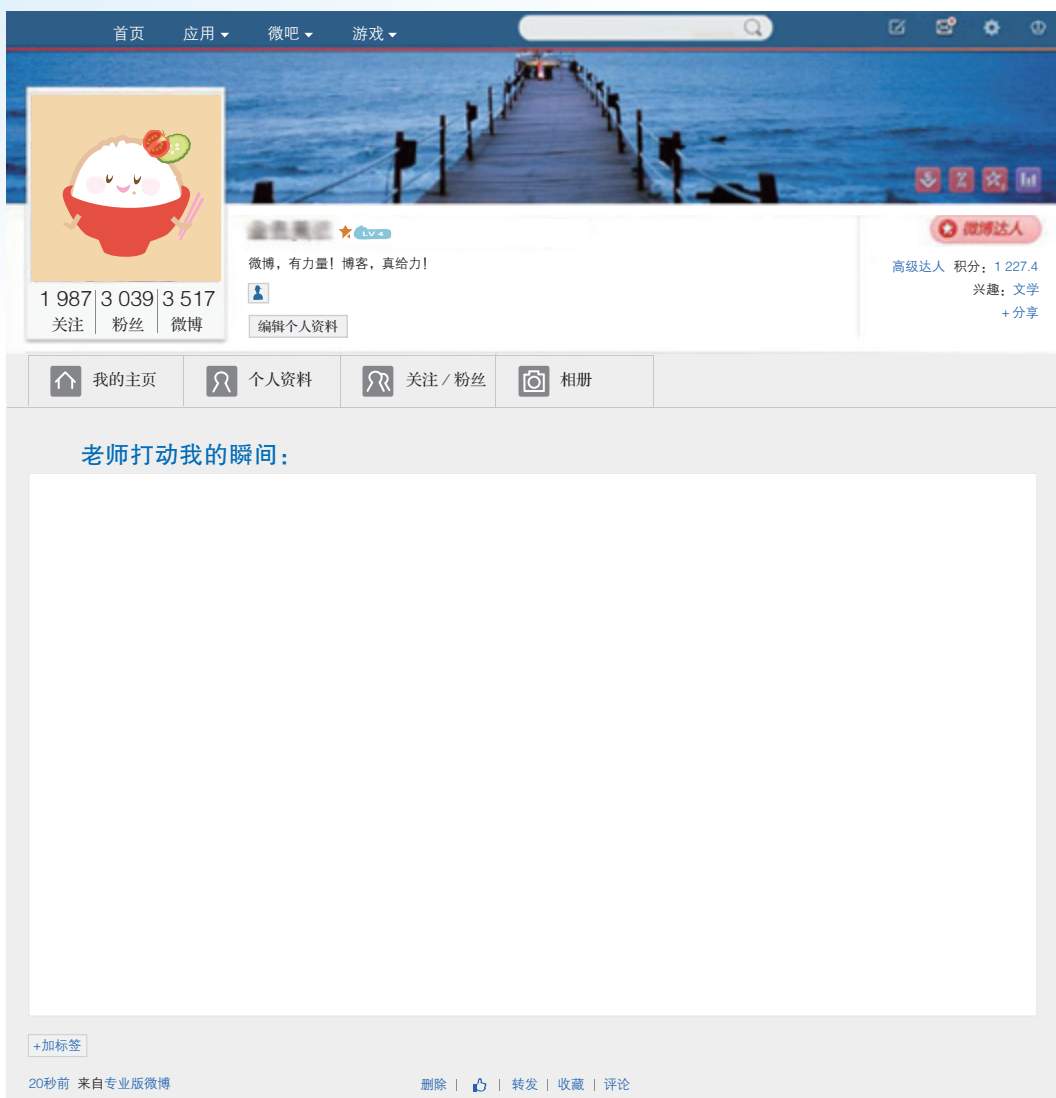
首页 应用 微吧 游戏

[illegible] LV 4

微博，有力量！博客，真给力！

编辑个人资料

微博达人

高级达人 积分：1 227.4

兴趣：文学

+ 分享

1 987 关注 | 3 039 粉丝 | 3 517 微博

我的主页 个人资料 关注 / 粉丝 相册

老师打动我的瞬间：

+加标签

20秒前 来自专业版微博

删除 | | 转发 | 收藏 | 评论